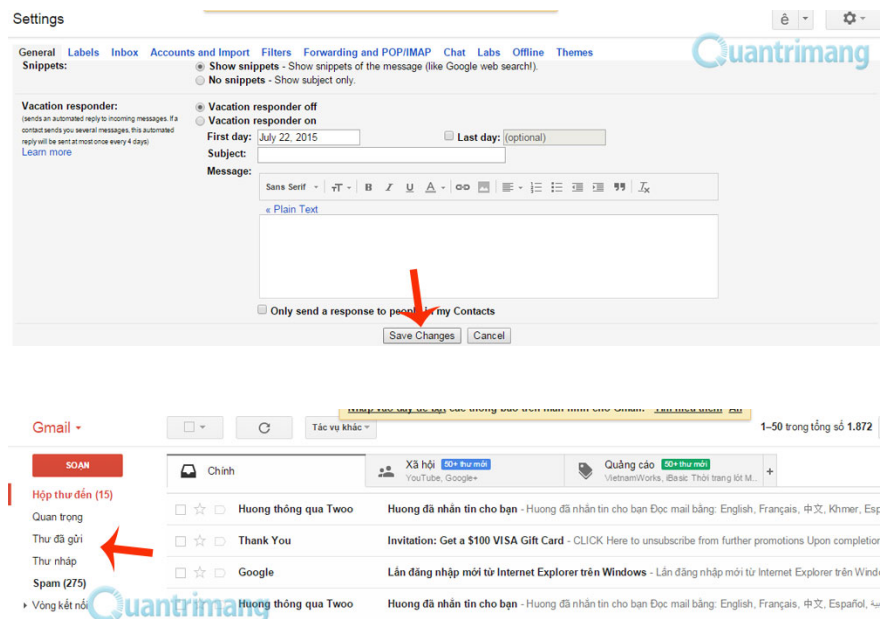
Settings

ê

General Labels Inbox Accounts and Import Filters Forwarding and POP/IMAP Chat Labs Offline Themes

Quantrimang

Snippets:

Show snippets - Show snippets of the message (like Google web search!).

No snippets - Show subject only.

Vacation responder:
(sends an automated reply to incoming messages. If a contact sends you several messages, this automated reply will be sent at most once every 4 days)
Learn more

Vacation responder off

Vacation responder on

First day: July 22, 2015

Last day: (optional)

Subject:

Message:

Sans Serif

« Plain Text

Only send a response to peop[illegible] my Contacts

Save Changes Cancel

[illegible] 1–50 trong tổng số 1.872

Gmail

Tác vụ khác

SOẠN

Chính

Xã hội 50+ thư mới
YouTube, Google+

Quảng cáo 50+ thư mới
VietnamWorks, iBasic Thời trang lót M...

Hộp thư đến (15)

Quan trọng

Thư đã gửi

Thư nháp

Spam (275)

Vòng kết nối

| | | |
|---|---|---|
| Huong thông qua Twoo | Huong đã nhắn tin cho bạn - Huong đã nhắn tin cho bạn Đọc mail bằng: English, Français, 中文, Khmer, Esp |
| Thank You | Invitation: Get a $100 VISA Gift Card - CLICK Here to unsubscribe from further promotions Upon completio |
| Google | Lần đăng nhập mới từ Internet Explorer trên Windows - Lần đăng nhập mới từ Internet Explorer trên Windo |
| Huong thông qua Twoo | Huong đã nhắn tin cho bạn - Huong đã nhắn tin cho bạn Đọc mail bằng: English, Français, 中文, Español, E |

Quantrimang